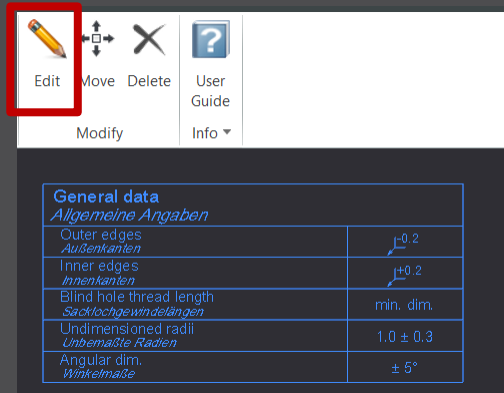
Edit Move Delete User Guide

Modify Info

General data
Allgemeine Angaben

| | |
|---|---|
| Outer edges<br>Außenkanten | -0.2 |
| Inner edges<br>Innenkanten | +0.2 |
| Blind hole thread length<br>Sacklochgewindelängen | min. dim. |
| Undimensioned radii<br>Unbemaßte Radien | 1.0 ± 0.3 |
| Angular dim.<br>Winkelmaße | ± 5° |